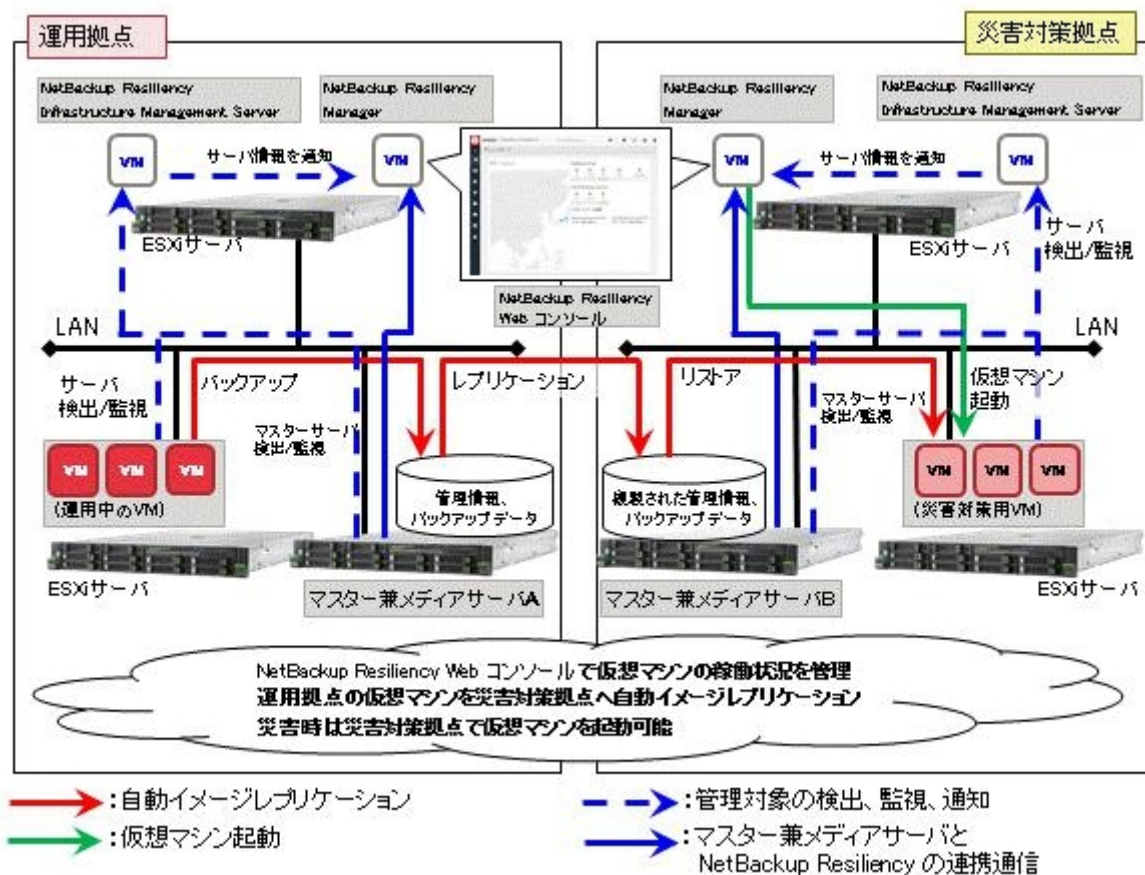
運用拠点

NetBackup Resiliency Infrastructure Management Server

NetBackup Resiliency Manager

VM

サーバ情報を通知

VM

ESXiサーバ

LAN

サーバ
検出/監視

バックアップ

マスターサーバ
検出/監視

レプリケーション

VM VM VM
(運用中のVM)

管理情報、
バックアップデータ

ESXiサーバ

マスター兼メディアサーバA

NetBackup Resiliency Web コンソール

災害対策拠点

NetBackup Resiliency Manager

NetBackup Resiliency Infrastructure Management Server

VM

サーバ情報を通知

VM

ESXiサーバ

サーバ
検出/監視

LAN

リストア

マスターサーバ
検出/監視

仮想マシン
起動

複製された管理情報、
バックアップデータ

VM VM VM
(災害対策用VM)

マスター兼メディアサーバB

ESXiサーバ

NetBackup Resiliency Web コンソールで仮想マシンの稼働状況を管理
運用拠点の仮想マシンを災害対策拠点へ自動イメージレプリケーション
災害時は災害対策拠点で仮想マシンを起動可能

:自動イメージレプリケーション

:仮想マシン起動

:管理対象の検出、監視、通知

:マスター兼メディアサーバと
NetBackup Resiliency の連携通信